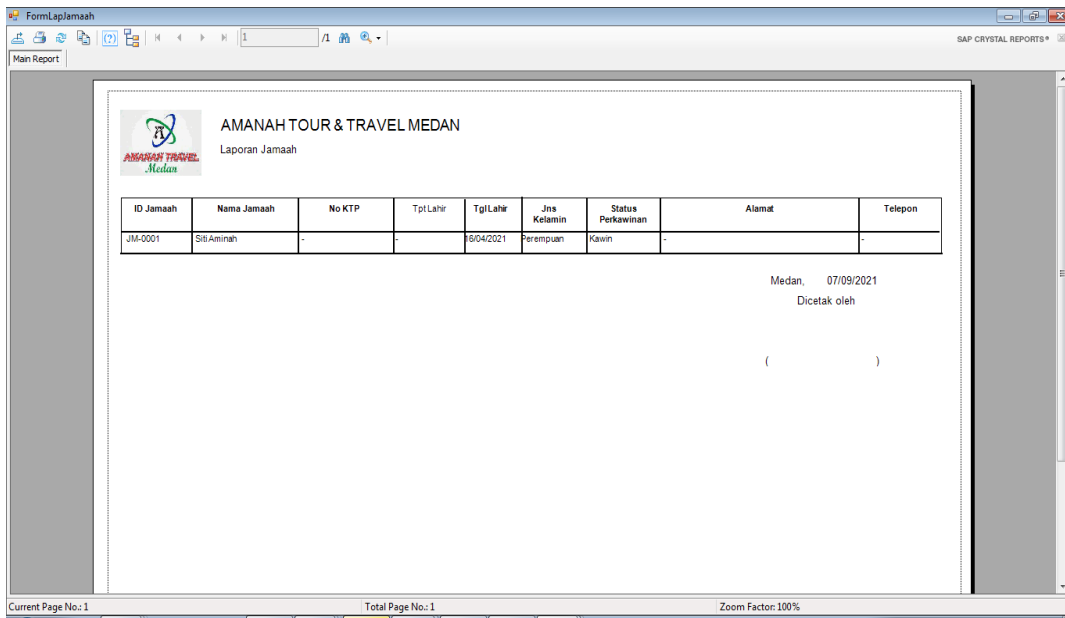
FormLapJamaah

1 /1

SAP CRYSTAL REPORTS®

Main Report

AMANAH TRAVEL Medan

AMANAH TOUR & TRAVEL MEDAN

Laporan Jamaah

| ID Jamaah | Nama Jamaah | No KTP | Tpt Lahir | Tgl Lahir | Jns Kelamin | Status Perkawinan | Alamat | Telepon |
|---|---|---|---|---|---|---|---|---|
| JM-0001 | Siti Aminah | - | - | 16/04/2021 | Perempuan | Kawin | - | - |

Medan, 07/09/2021

Dicetak oleh

( )

Current Page No.: 1

Total Page No.: 1

Zoom Factor: 100%